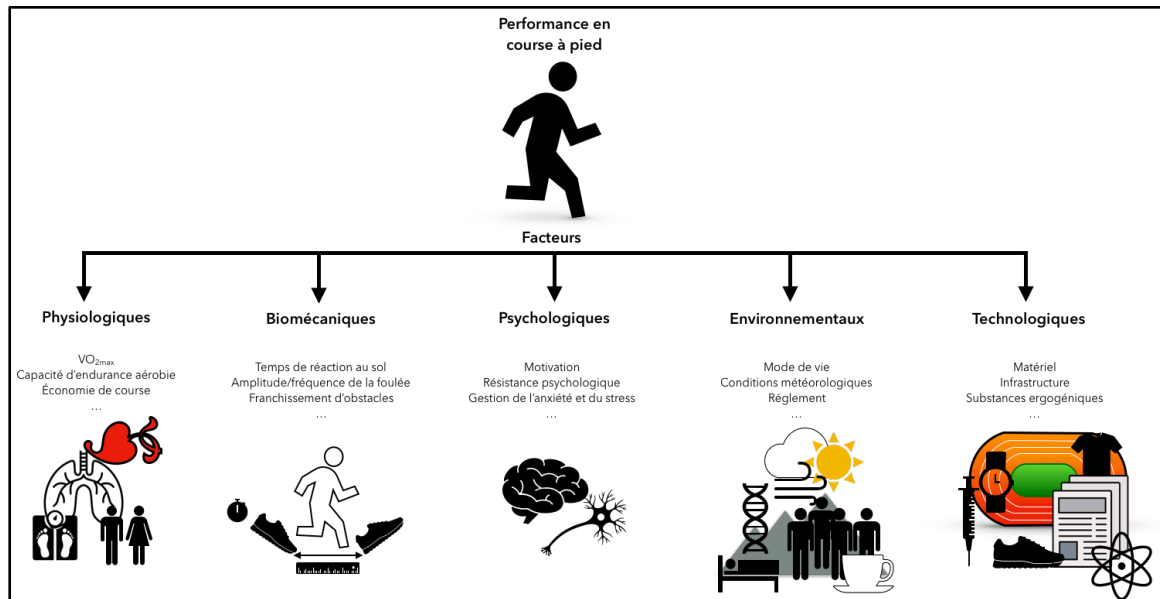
Performance en course à pied

Facteurs

Physiologiques

$VO_{2max}$
Capacité d'endurance aérobie
Économie de course
...

Biomécaniques

Temps de réaction au sol
Amplitude/fréquence de la foulée
Franchissement d'obstacles
...

Psychologiques

Motivation
Résistance psychologique
Gestion de l'anxiété et du stress
...

Environnementaux

Mode de vie
Conditions météorologiques
Règlement
...

Technologiques

Matériel
Infrastructure
Substances ergogéniques
...